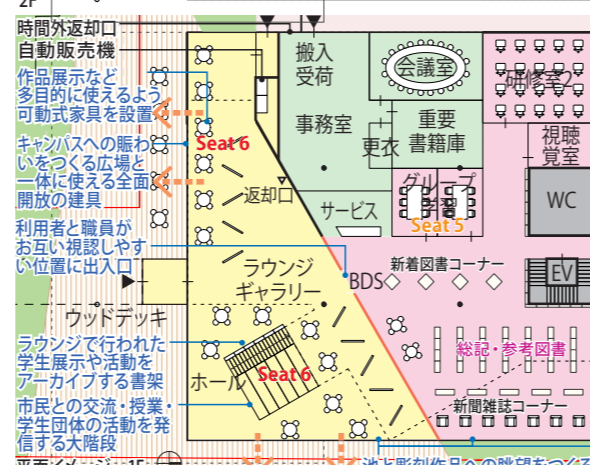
2F
時間外返却口
自動販売機
作品展示など多目的に使えるよう可動式家具を設置
キャンパスへの賑わいをつくる広場と一体に使える全面開放の建具
利用者と職員がお互い視認しやすい位置に出入口
ウッドデッキ
ラウンジで行われた学生展示や活動をアーカイブする書架
市民との交流・授業・学生団体の活動を発信する大階段
Seat 6
返却口
ラウンジギャラリー
ホール
Seat 6
BDS
搬入受荷
事務室
会議室
研修室2
重要書籍庫
更衣
視聴覚室
グループ
サービス
Seat 5
WC
新着図書コーナー
EV
総記・参考図書
新聞雑誌コーナー
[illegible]